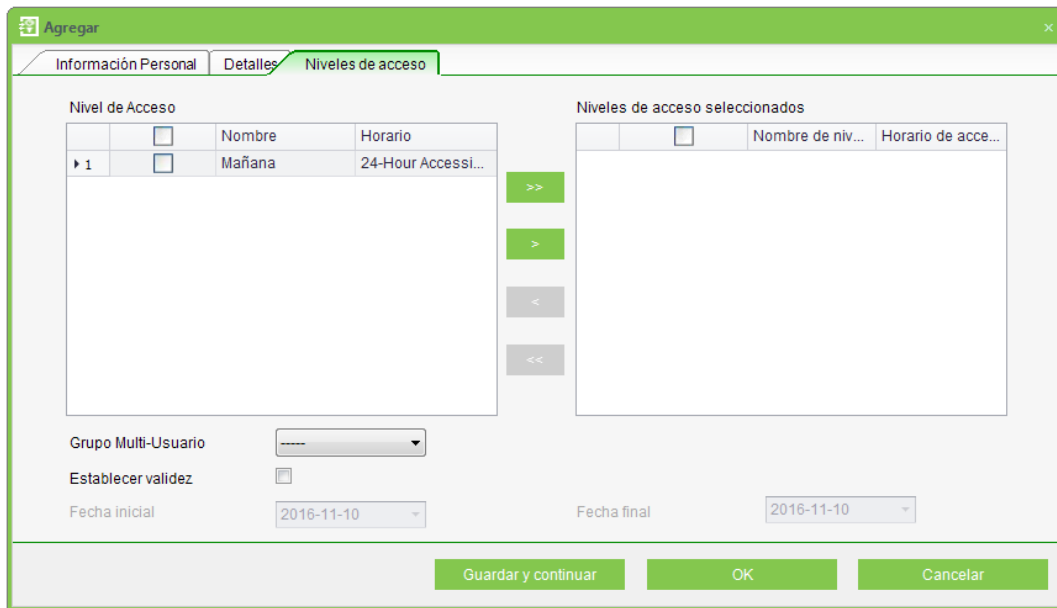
Agregar

Información Personal | Detalles | Niveles de acceso

Nivel de Acceso

| | | Nombre | Horario |
|---|---|---|---|
| 1 | | Mañana | 24-Hour Accessi... |

Niveles de acceso seleccionados

| | | Nombre de niv... | Horario de acce... |
|---|---|---|---|

>>

>

<

<<

Grupo Multi-Usuario -----

Establecer validez

Fecha inicial 2016-11-10

Fecha final 2016-11-10

Guardar y continuar | OK | Cancelar